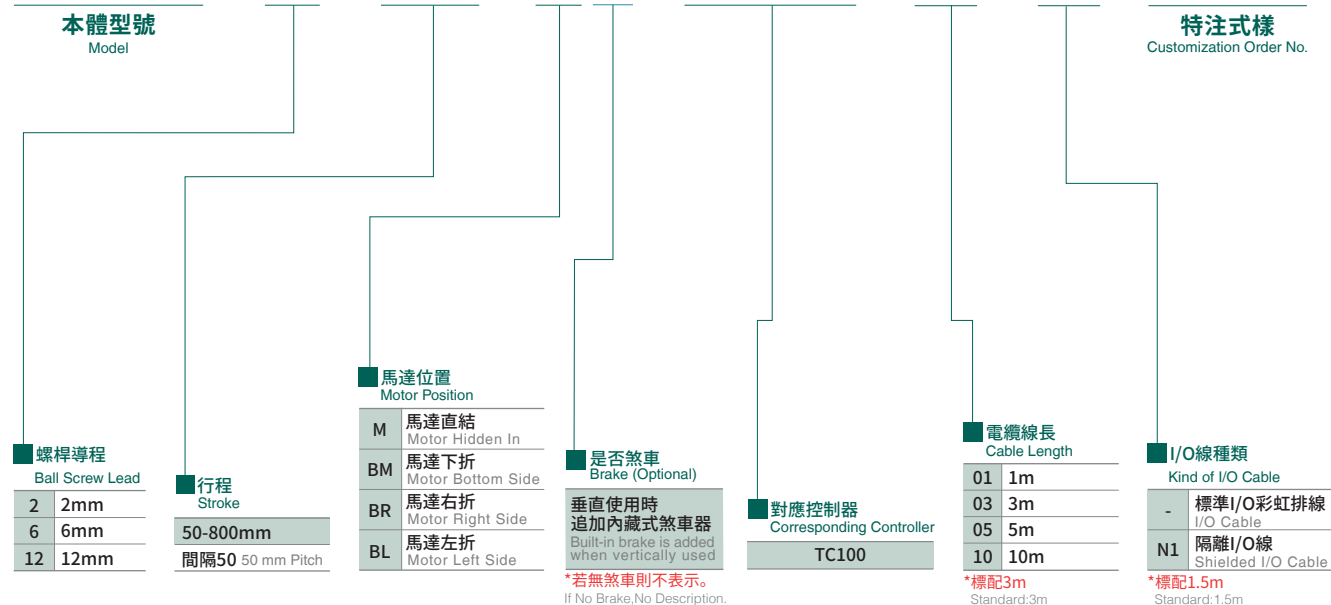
本體型號
Model

特注式樣
Customization Order No.

螺桿導程
Ball Screw Lead

| 2 | 2mm |
|---|---|
| 6 | 6mm |
| 12 | 12mm |

行程
Stroke

50-800mm
間隔50 50 mm Pitch

馬達位置
Motor Position

| M | 馬達直結 Motor Hidden In |
|---|---|
| BM | 馬達下折 Motor Bottom Side |
| BR | 馬達右折 Motor Right Side |
| BL | 馬達左折 Motor Left Side |

是否煞車
Brake (Optional)

垂直使用時追加內藏式煞車器
Built-in brake is added when vertically used

*若無煞車則不表示。
If No Brake,No Description.

對應控制器
Corresponding Controller

TC100

電纜線長
Cable Length

| 01 | 1m |
|---|---|
| 03 | 3m |
| 05 | 5m |
| 10 | 10m |

*標配3m
Standard:3m

I/O線種類
Kind of I/O Cable

| - | 標準I/O彩虹排線 I/O Cable |
|---|---|
| N1 | 隔離I/O線 Shielded I/O Cable |

*標配1.5m
Standard:1.5m